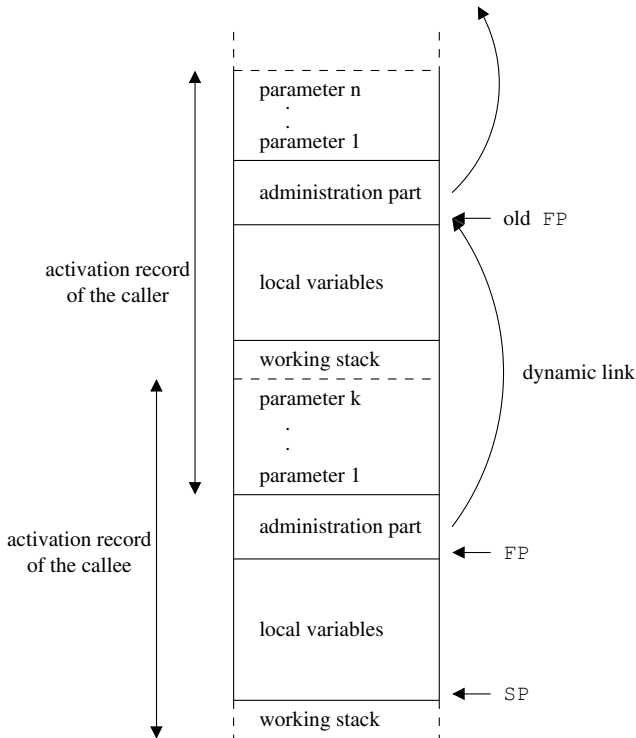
parameter n
.
.
parameter 1

administration part

old FP

activation record of the caller

local variables

working stack

dynamic link

parameter k
.
.
parameter 1

administration part

activation record of the callee

FP

local variables

SP

working stack